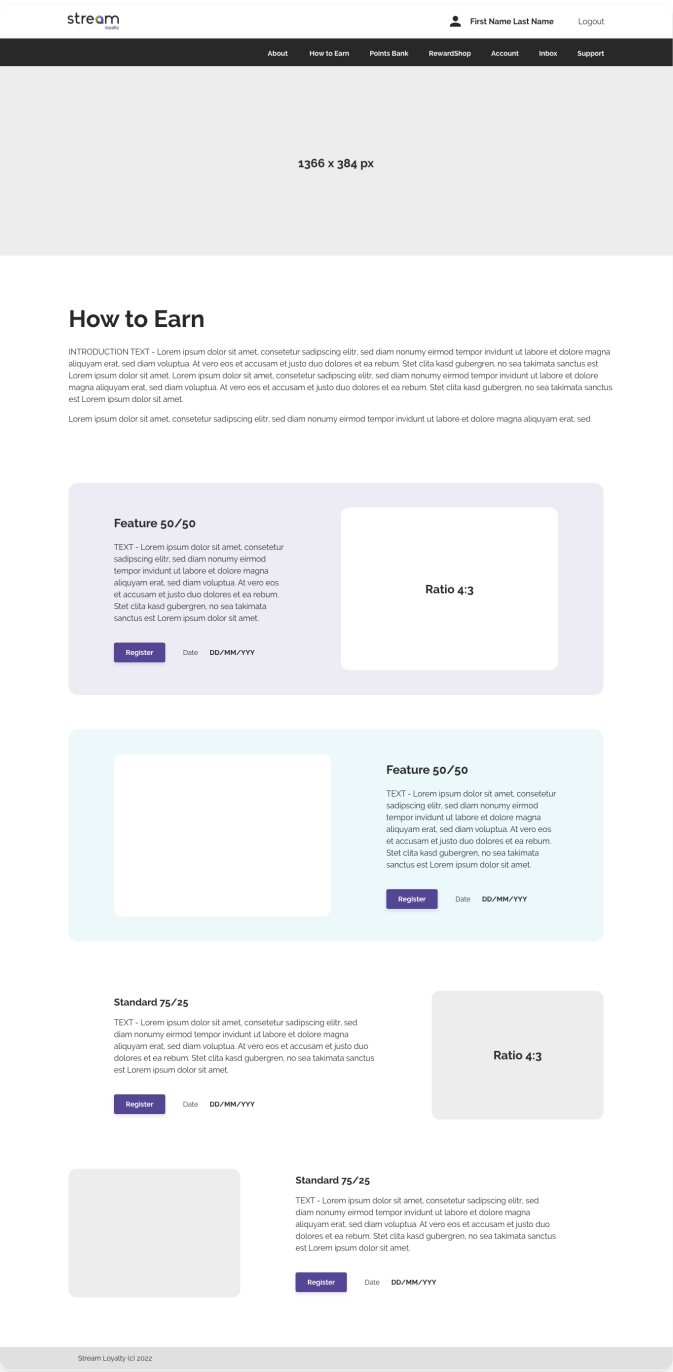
stream
loyalty

First Name Last Name Logout

About How to Earn Points Bank RewardShop Account Inbox Support

1366 x 384 px

How to Earn

INTRODUCTION TEXT - Lorem ipsum dolor sit amet, consetetur sadipscing elitr, sed diam nonumy eirmod tempor invidunt ut labore et dolore magna aliquyam erat, sed diam voluptua. At vero eos et accusam et justo duo dolores et ea rebum. Stet clita kasd gubergren, no sea takimata sanctus est Lorem ipsum dolor sit amet. Lorem ipsum dolor sit amet, consetetur sadipscing elitr, sed diam nonumy eirmod tempor invidunt ut labore et dolore magna aliquyam erat, sed diam voluptua. At vero eos et accusam et justo duo dolores et ea rebum. Stet clita kasd gubergren, no sea takimata sanctus est Lorem ipsum dolor sit amet.

Lorem ipsum dolor sit amet, consetetur sadipscing elitr, sed diam nonumy eirmod tempor invidunt ut labore et dolore magna aliquyam erat, sed

Feature 50/50

TEXT - Lorem ipsum dolor sit amet, consetetur sadipscing elitr, sed diam nonumy eirmod tempor invidunt ut labore et dolore magna aliquyam erat, sed diam voluptua. At vero eos et accusam et justo duo dolores et ea rebum. Stet clita kasd gubergren, no sea takimata sanctus est Lorem ipsum dolor sit amet.

Register Date DD/MM/YYY

Ratio 4:3

Feature 50/50

TEXT - Lorem ipsum dolor sit amet, consetetur sadipscing elitr, sed diam nonumy eirmod tempor invidunt ut labore et dolore magna aliquyam erat, sed diam voluptua. At vero eos et accusam et justo duo dolores et ea rebum. Stet clita kasd gubergren, no sea takimata sanctus est Lorem ipsum dolor sit amet.

Register Date DD/MM/YYY

Standard 75/25

TEXT - Lorem ipsum dolor sit amet, consetetur sadipscing elitr, sed diam nonumy eirmod tempor invidunt ut labore et dolore magna aliquyam erat, sed diam voluptua. At vero eos et accusam et justo duo dolores et ea rebum. Stet clita kasd gubergren, no sea takimata sanctus est Lorem ipsum dolor sit amet.

Register Date DD/MM/YYY

Ratio 4:3

Standard 75/25

TEXT - Lorem ipsum dolor sit amet, consetetur sadipscing elitr, sed diam nonumy eirmod tempor invidunt ut labore et dolore magna aliquyam erat, sed diam voluptua. At vero eos et accusam et justo duo dolores et ea rebum. Stet clita kasd gubergren, no sea takimata sanctus est Lorem ipsum dolor sit amet.

Register Date DD/MM/YYY

Stream Loyalty (c) 2022